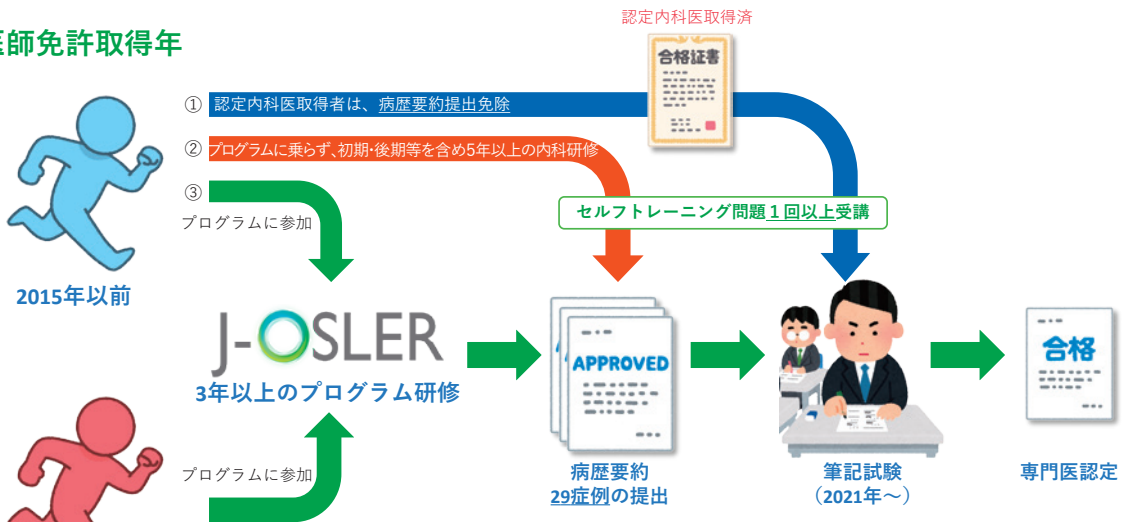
医師免許取得年

認定内科医取得済

合格証書

① 認定内科医取得者は、病歴要約提出免除

② プログラムに乗らず、初期・後期等を含め5年以上の内科研修

③

プログラムに参加

セルフトレーニング問題１回以上受講

2015年以前

J-OSLER

3年以上のプログラム研修

APPROVED

合格

プログラムに参加

病歴要約
29症例の提出

筆記試験
（2021年～）

専門医認定